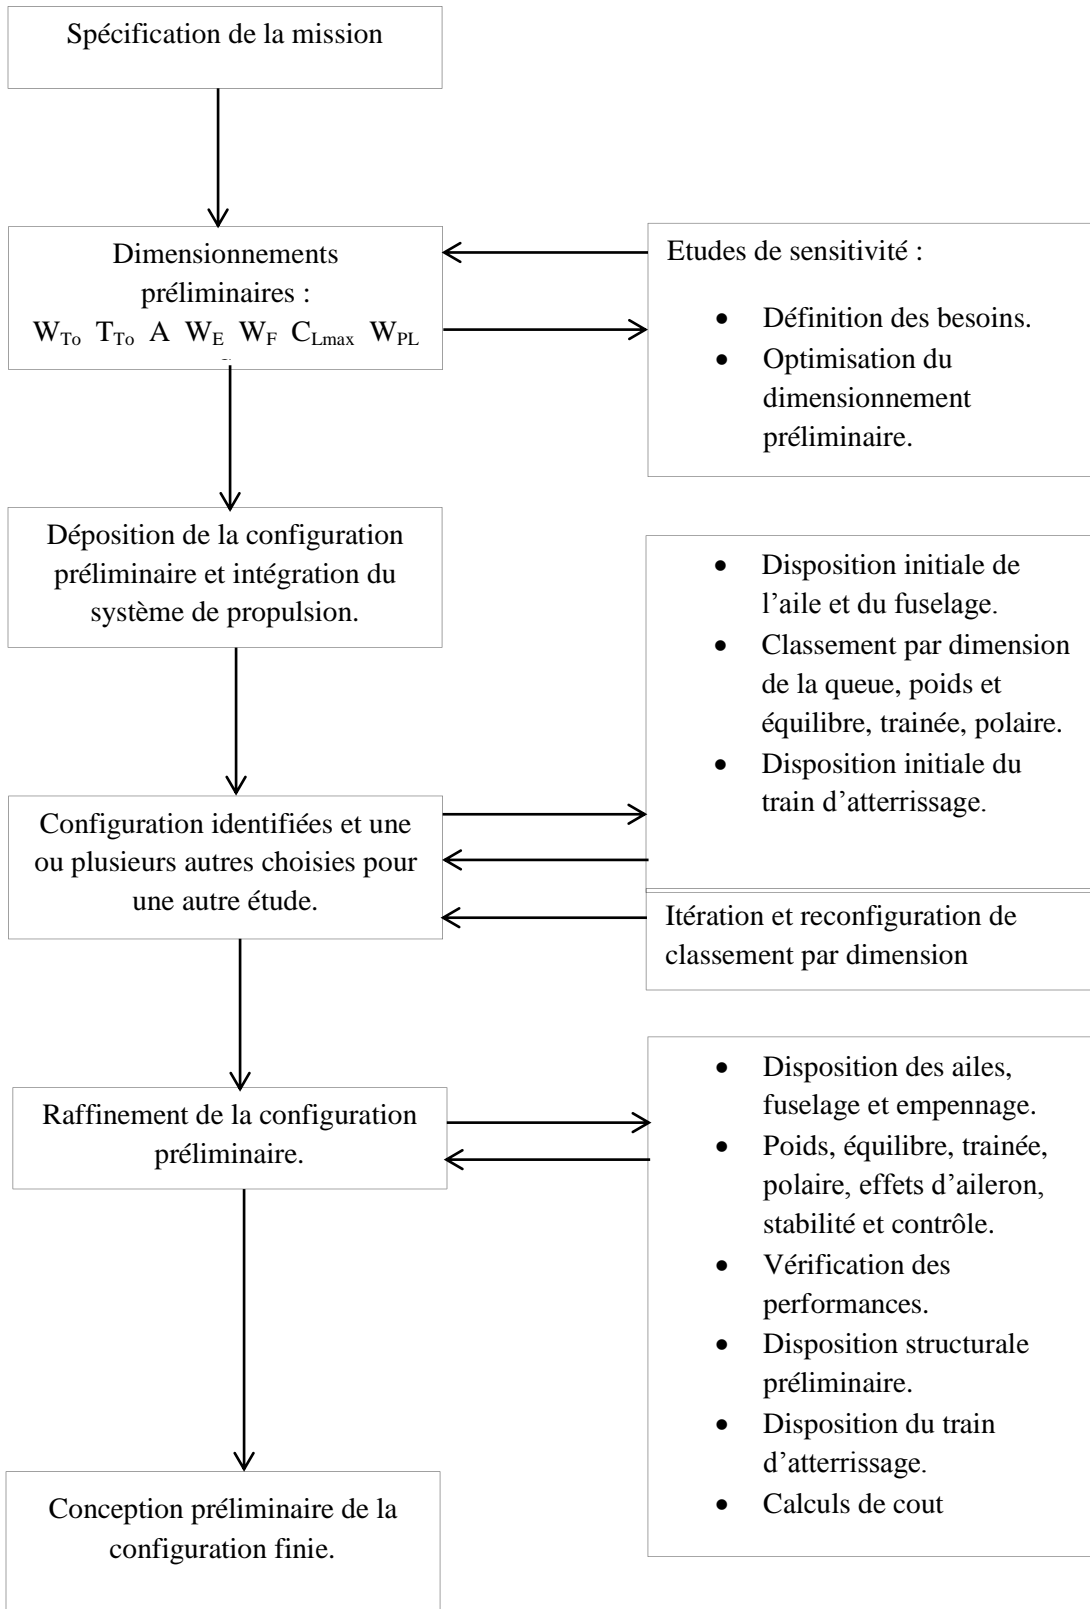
Spécification de la mission

Dimensionnements préliminaires : $W_{To}$ $T_{To}$ A $W_E$ $W_F$ $C_{Lmax}$ $W_{PL}$

Etudes de sensitivité :

- Définition des besoins.
- Optimisation du dimensionnement préliminaire.

Déposition de la configuration préliminaire et intégration du système de propulsion.

- Disposition initiale de l'aile et du fuselage.
- Classement par dimension de la queue, poids et équilibre, trainée, polaire.
- Disposition initiale du train d'atterrissage.

Configuration identifiées et une ou plusieurs autres choisies pour une autre étude.

Itération et reconfiguration de classement par dimension

Raffinement de la configuration préliminaire.

- Disposition des ailes, fuselage et empennage.
- Poids, équilibre, trainée, polaire, effets d'aileron, stabilité et contrôle.
- Vérification des performances.
- Disposition structurale préliminaire.
- Disposition du train d'atterrissage.
- Calculs de cout

Conception préliminaire de la configuration finie.